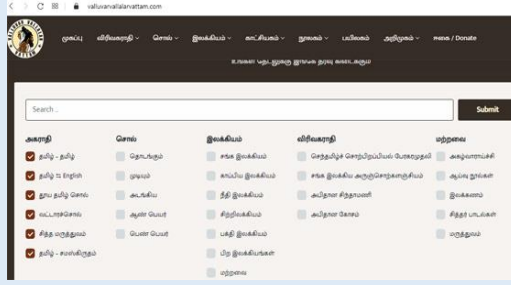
valluvarvallalarvattam.com

முகப்பு அகரமுதலி சொல் இலக்கியம் காட்சியகம் நூலகம் பயிலகம் அறிமுகம் ஈகை / Donate

உங்கள் தேடலுக்கு இங்கே தரவு காண்க

Search...

Submit

அகராதி
தமிழ் - தமிழ்
தமிழ் ⇆ English
தூய தமிழ் சொல்
வட்டாரச்சொல்
சித்த மருத்துவம்
தமிழ் - சமஸ்கிருதம்

சொல்
தொடங்கும்
முடியும்
அடங்கிய
ஆண் பெயர்
பெண் பெயர்

இலக்கியம்
சங்க இலக்கியம்
காப்பிய இலக்கியம்
நீதி இலக்கியம்
சிற்றிலக்கியம்
பக்தி இலக்கியம்
பிற இலக்கியங்கள்
மற்றவை

விரிவகராதி
செந்தமிழ்ச் சொற்பிறப்பியல் பேரகரமுதலி
சங்க இலக்கிய அருஞ்சொற்களஞ்சியம்
அபிதான சிந்தாமணி
அபிதான கோசம்

மற்றவை
அகழ்வாராய்ச்சி
ஆய்வு நூல்கள்
இலக்கணம்
சித்தர் பாடல்கள்
மருத்துவம்